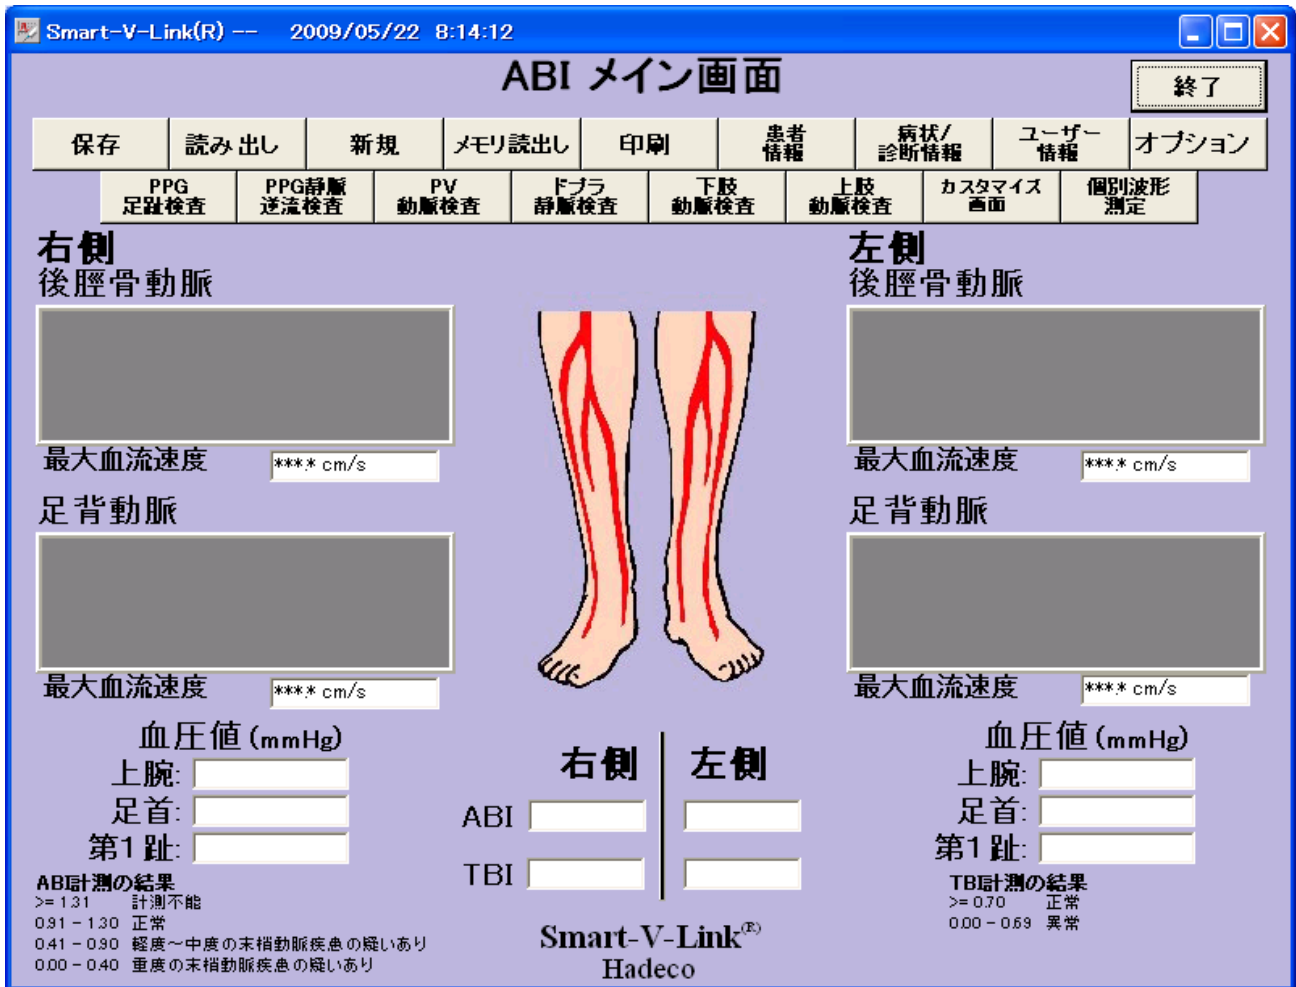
Smart-V-Link(R) -- 2009/05/22 8:14:12

ABI メイン画面

終了

保存 | 読み出し | 新規 | メモリ読出し | 印刷 | 患者情報 | 病状/診断情報 | ユーザー情報 | オプション

PPG足趾検査 | PPG静脈逆流検査 | PV動脈検査 | ドプラ静脈検査 | 下肢動脈検査 | 上肢動脈検査 | カスタマイズ画面 | 個別波形測定

右側
後脛骨動脈

最大血流速度 ***.* cm/s

足背動脈

最大血流速度 ***.* cm/s

左側
後脛骨動脈

最大血流速度 ***.* cm/s

足背動脈

最大血流速度 ***.* cm/s

血圧値 (mmHg)
上腕:
足首:
第1趾:

右側 | 左側
ABI
TBI

血圧値 (mmHg)
上腕:
足首:
第1趾:

ABI計測の結果
>= 1.31 計測不能
0.91 - 1.30 正常
0.41 - 0.90 軽度～中度の末梢動脈疾患の疑いあり
0.00 - 0.40 重度の末梢動脈疾患の疑いあり

Smart-V-Link®
Hadeco

TBI計測の結果
>= 0.70 正常
0.00 - 0.69 異常